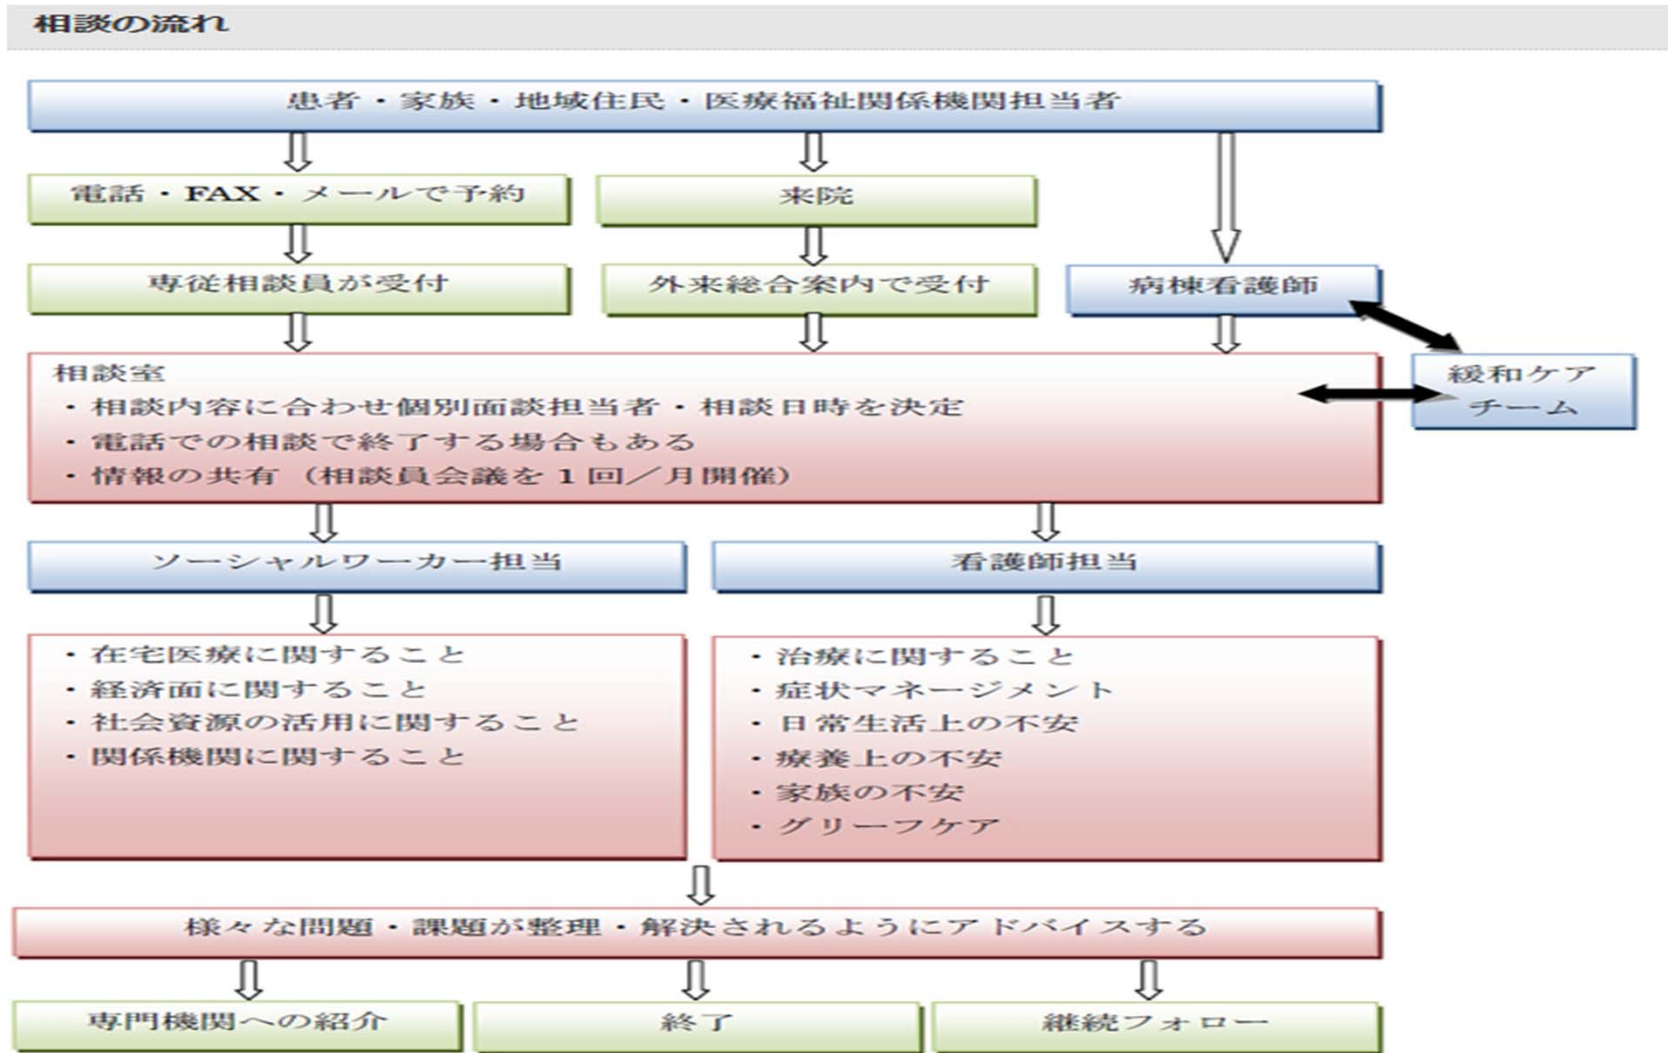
相談の流れ

患者・家族・地域住民・医療福祉関係機関担当者

電話・FAX・メールで予約

来院

専従相談員が受付

外来総合案内で受付

病棟看護師

緩和ケアチーム

相談室
・相談内容に合わせ個別面談担当者・相談日時を決定
・電話での相談で終了する場合もある
・情報の共有（相談員会議を1回／月開催）

ソーシャルワーカー担当

看護師担当

・在宅医療に関すること
・経済面に関すること
・社会資源の活用に関すること
・関係機関に関すること

・治療に関すること
・症状マネージメント
・日常生活上の不安
・療養上の不安
・家族の不安
・グリーフケア

様々な問題・課題が整理・解決されるようにアドバイスする

専門機関への紹介

終了

継続フォロー